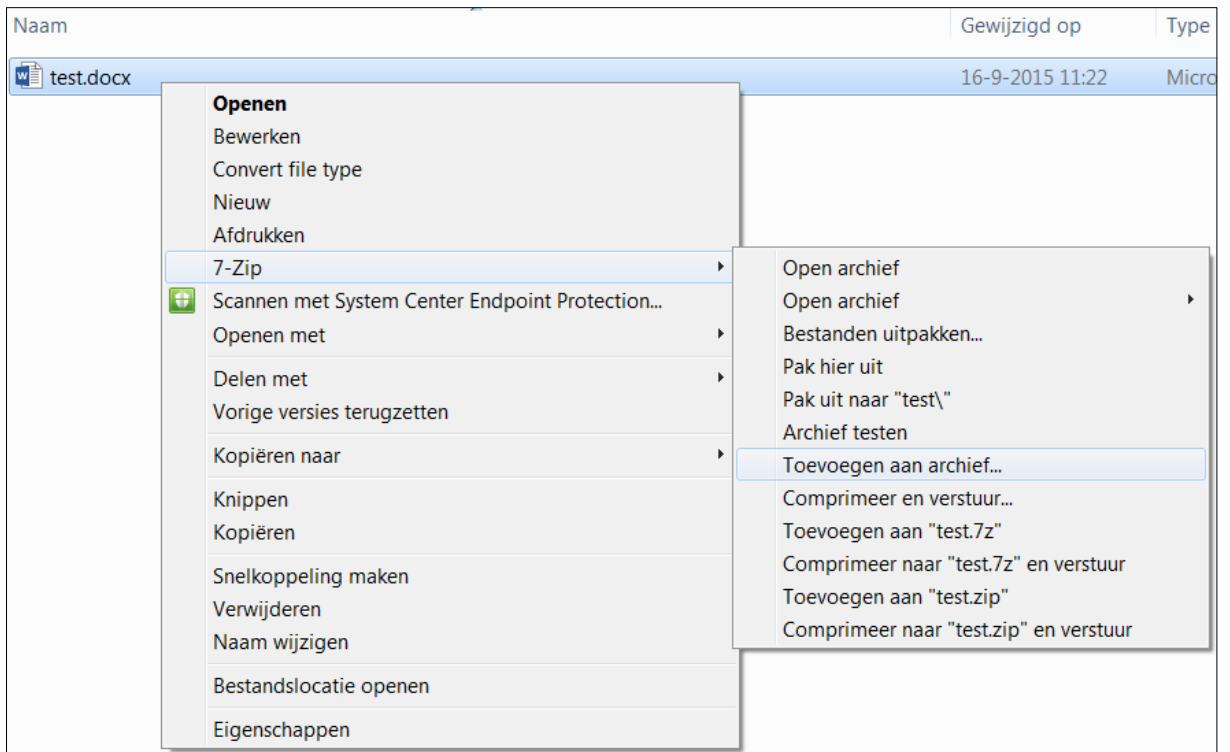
Naam | Gewijzigd op | Type

test.docx | 16-9-2015 11:22 | Micro

Openen
Bewerken
Convert file type
Nieuw
Afdrukken
7-Zip
Scannen met System Center Endpoint Protection...
Openen met
Delen met
Vorige versies terugzetten
Kopiëren naar
Knippen
Kopiëren
Snelkoppeling maken
Verwijderen
Naam wijzigen
Bestandslocatie openen
Eigenschappen

Open archief
Open archief
Bestanden uitpakken...
Pak hier uit
Pak uit naar "test\"
Archief testen
Toevoegen aan archief...
Comprimeer en verstuur...
Toevoegen aan "test.7z"
Comprimeer naar "test.7z" en verstuur
Toevoegen aan "test.zip"
Comprimeer naar "test.zip" en verstuur